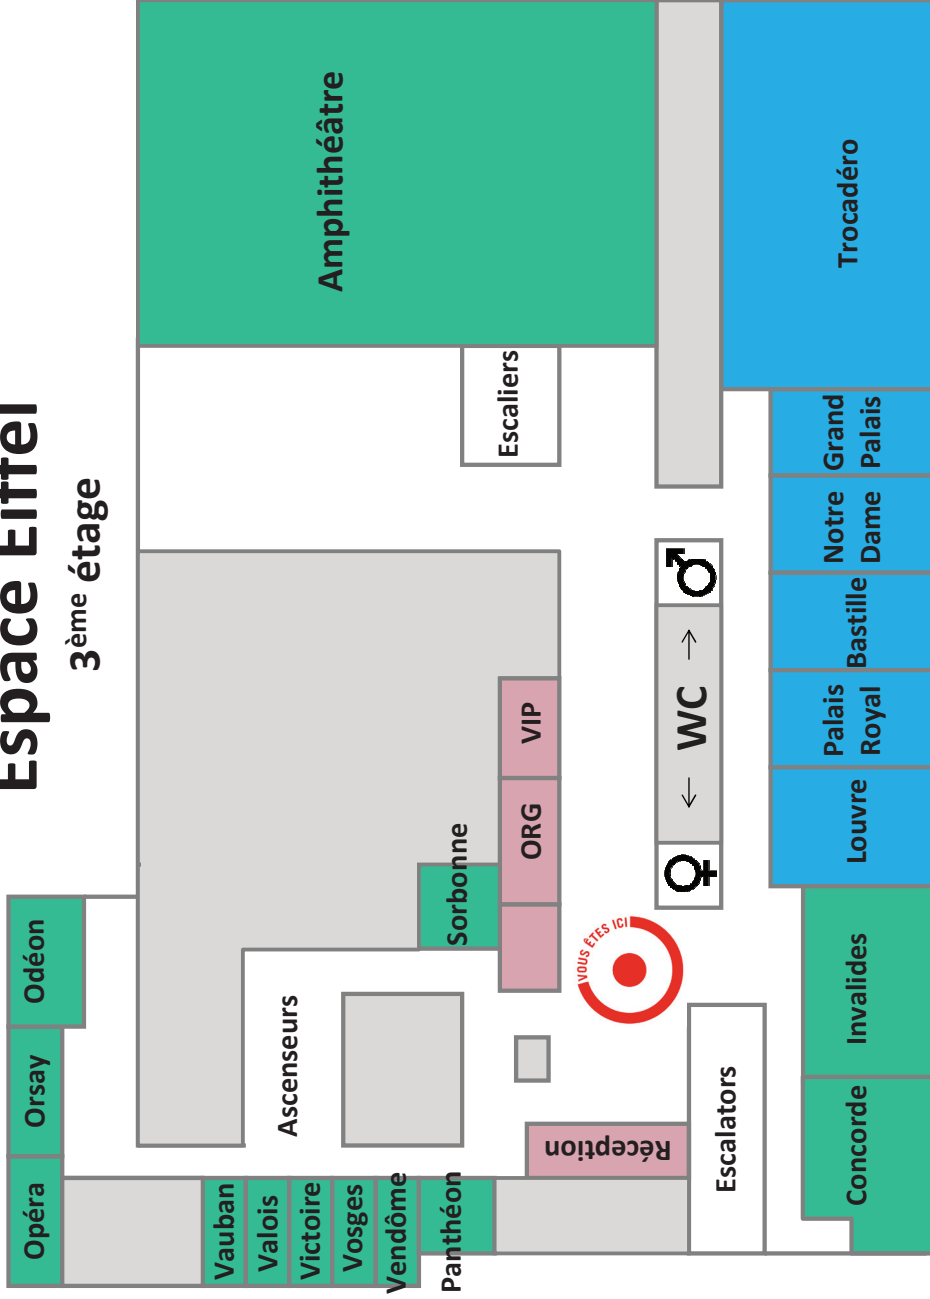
Espace Eiffel
3ème étage

Amphithéâtre
Trocadéro
Escaliers
Grand Palais
Notre Dame
Bastille
Palais Royal
Louvre
♂
← WC →
♀
VIP
ORG
Sorbonne
VOUS ÊTES ICI
Odéon
Orsay
Opéra
Ascenseurs
Réception
Escalators
Invalides
Concorde
Vauban
Valois
Victoire
Vosges
Vendôme
Panthéon